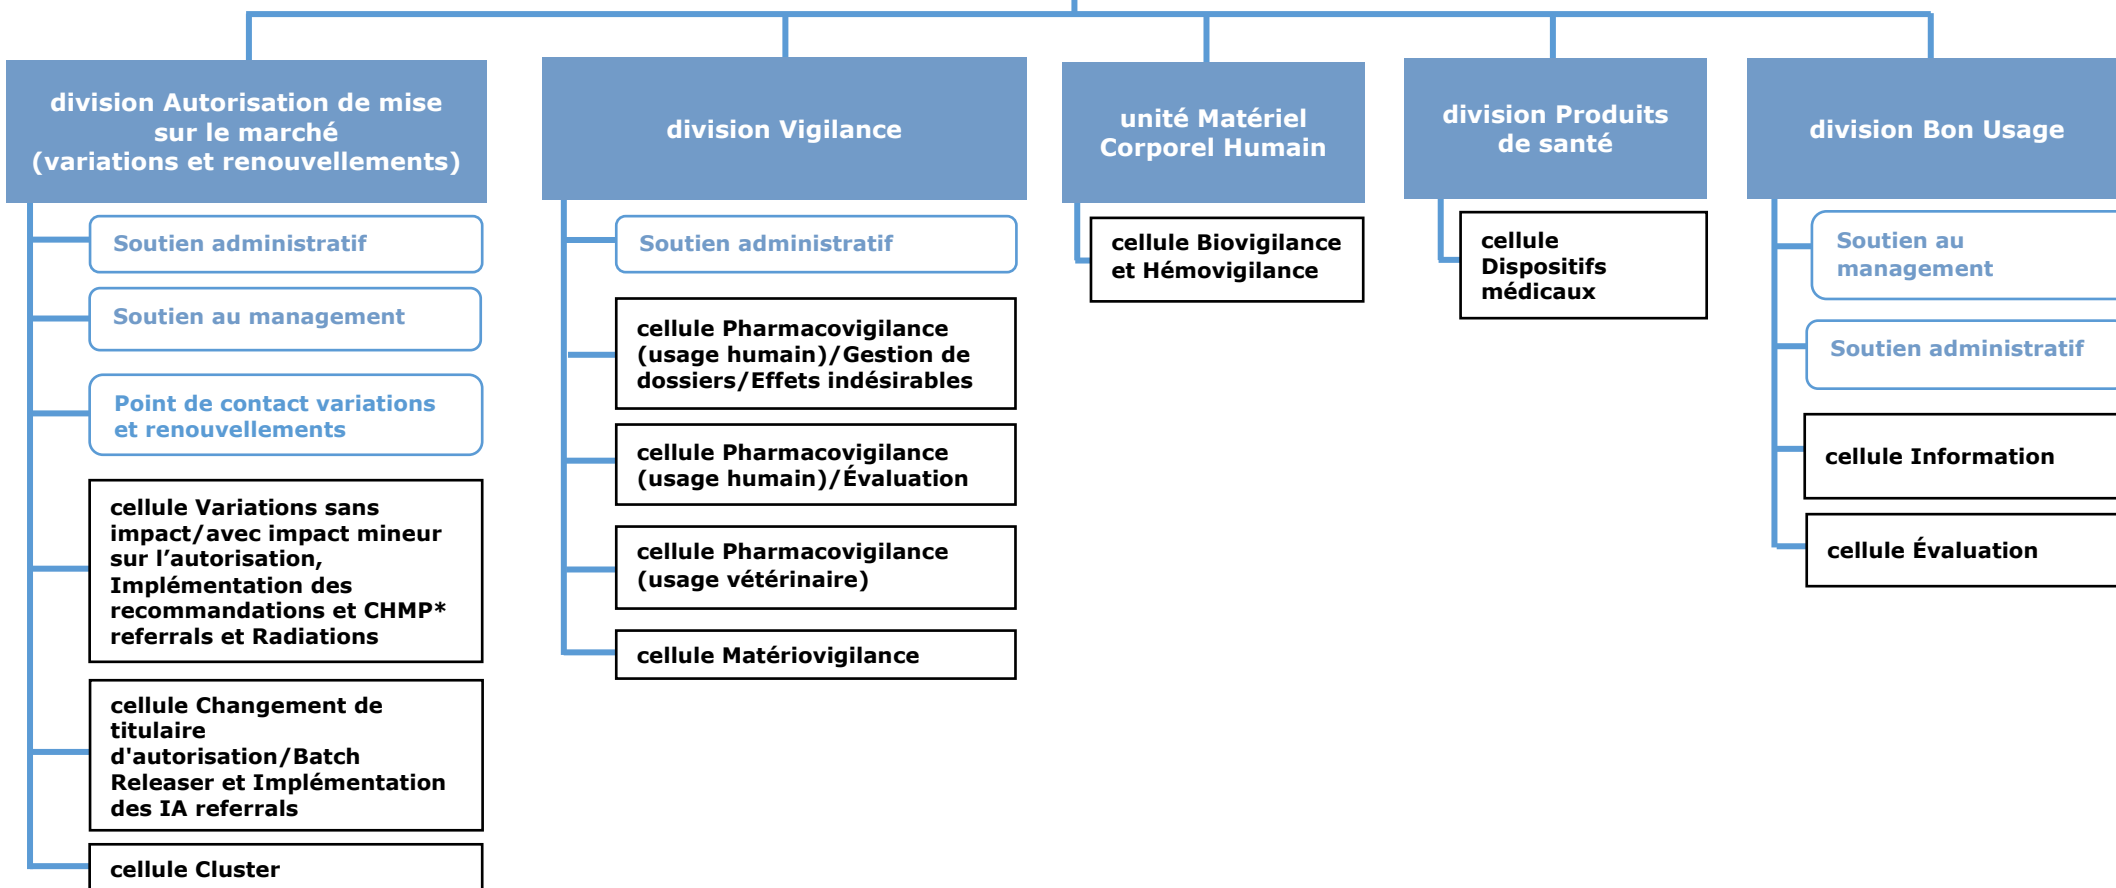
division Autorisation de mise sur le marché (variations et renouvellements)

Soutien administratif

Soutien au management

Point de contact variations et renouvellements

cellule Variations sans impact/avec impact mineur sur l'autorisation, Implémentation des recommandations et CHMP* referrals et Radiations

cellule Changement de titulaire d'autorisation/Batch Releaser et Implémentation des IA referrals

cellule Cluster

division Vigilance

Soutien administratif

cellule Pharmacovigilance (usage humain)/Gestion de dossiers/Effets indésirables

cellule Pharmacovigilance (usage humain)/Évaluation

cellule Pharmacovigilance (usage vétérinaire)

cellule Matériovigilance

unité Matériel Corporel Humain

cellule Biovigilance et Hémovigilance

division Produits de santé

cellule Dispositifs médicaux

division Bon Usage

Soutien au management

Soutien administratif

cellule Information

cellule Évaluation